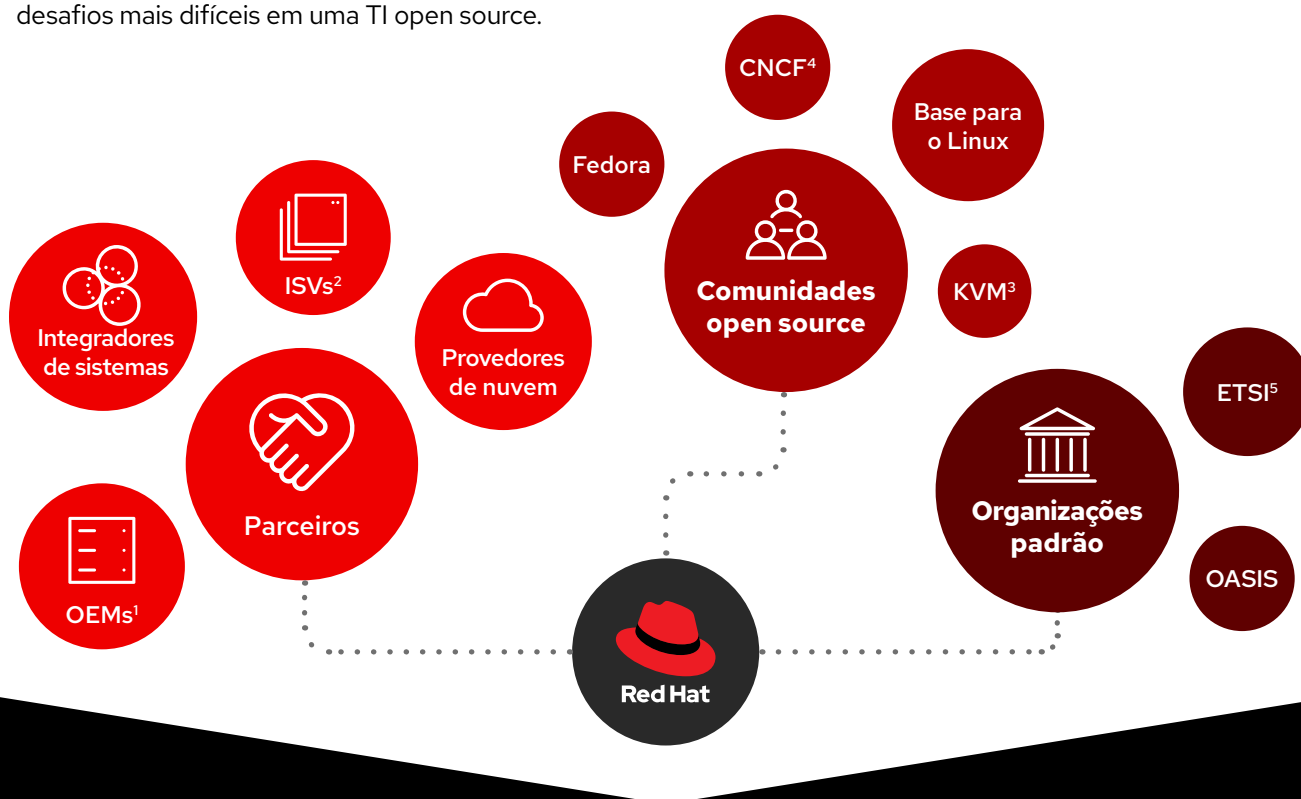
desafios mais difíceis em uma TI open source.

CNCF$^4$

Base para o Linux

Fedora

Comunidades open source

KVM$^3$

ISVs$^2$

Integradores de sistemas

Provedores de nuvem

ETSI$^5$

Parceiros

Organizações padrão

OEMs$^1$

OASIS

Red Hat